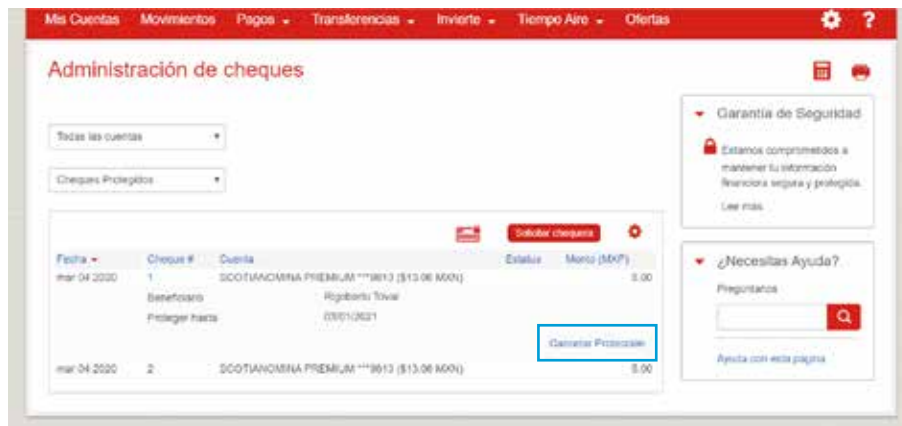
Mis Cuentas Movimientos Pagos ▾ Transferencias ▾ Invierte ▾ Tiempo Aire ▾ Ofertas

Administración de cheques

Todas las cuentas

Cheques Protegidos

Solicitar chequera

| Fecha ▾ | Cheque # | Cuenta | Estatus | Monto (MXP) |
|---|---|---|---|---|
| mar 04 2020 | 1 | SCOTIANOMINA PREMIUM ***9613 ($13.06 MXN) | | 0.00 |
| | Beneficiario | Rigoberto Tovar | | |
| | Proteger hasta | 03/01/2021 | | |
| | | | | Cancelar Protección |
| mar 04 2020 | 2 | SCOTIANOMINA PREMIUM ***9613 ($13.06 MXN) | | 0.00 |

Garantía de Seguridad

Estamos comprometidos a mantener tu información financiera segura y protegida.

Lee más

¿Necesitas Ayuda?

Pregúntanos

Ayuda con esta página